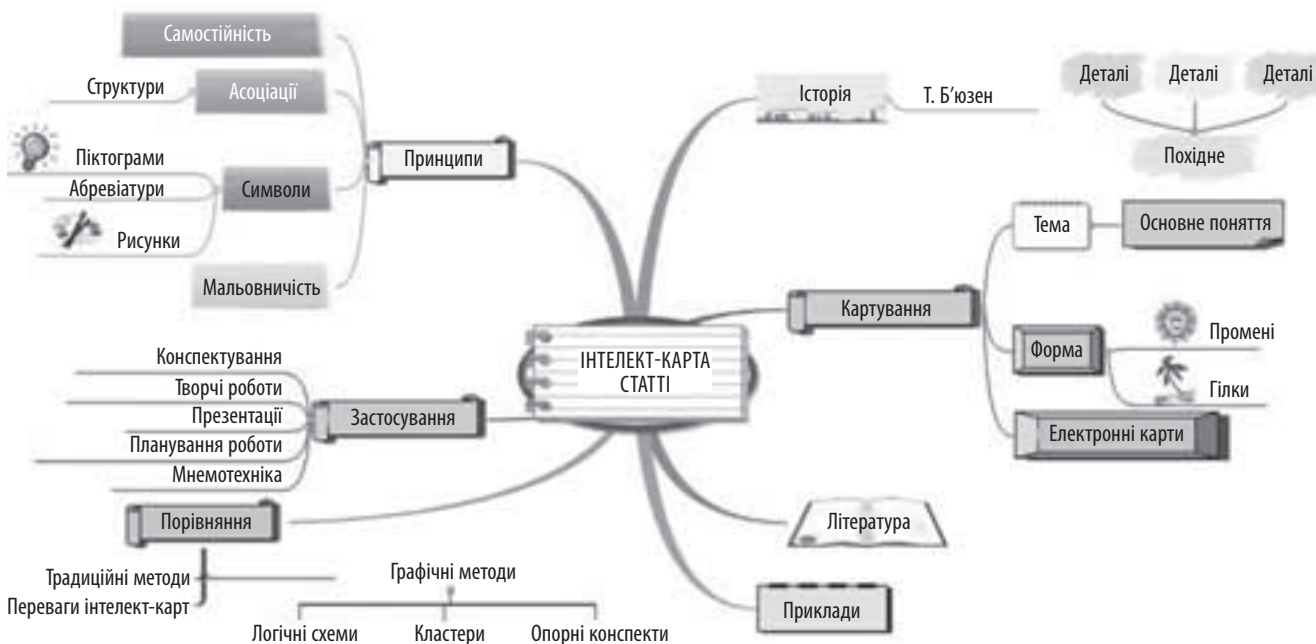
ІНТЕЛЕКТ-КАРТА СТАТТІ

Принципи
Самостійність
Асоціації
Структури
Символи
Піктограми
Абревіатури
Рисунки
Мальовничість

Історія
Т. Б'юзен
Деталі
Деталі
Деталі
Похідне

Картування
Тема
Основне поняття
Форма
Промені
Гілки
Електронні карти

Застосування
Конспектування
Творчі роботи
Презентації
Планування роботи
Мнемотехніка

Порівняння
Традиційні методи
Переваги інтелект-карт
Графічні методи
Логічні схеми
Кластери
Опорні конспекти

Література

Приклади